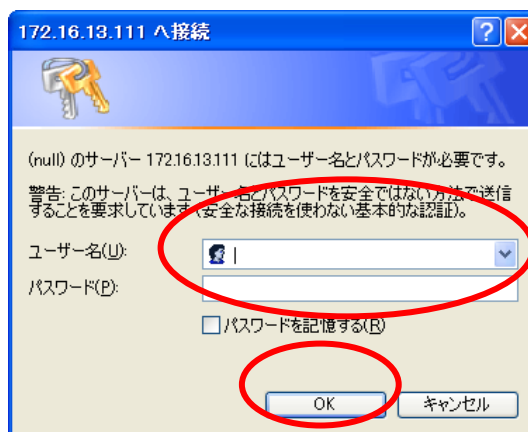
172.16.13.111 へ接続

(null) のサーバー 172.16.13.111 にはユーザー名とパスワードが必要です。

警告: このサーバーは、ユーザー名とパスワードを安全ではない方法で送信することを要求しています (安全な接続を使わない基本的な認証)。

ユーザー名(U):

パスワード(P):

パスワードを記憶する(R)

OK

キャンセル